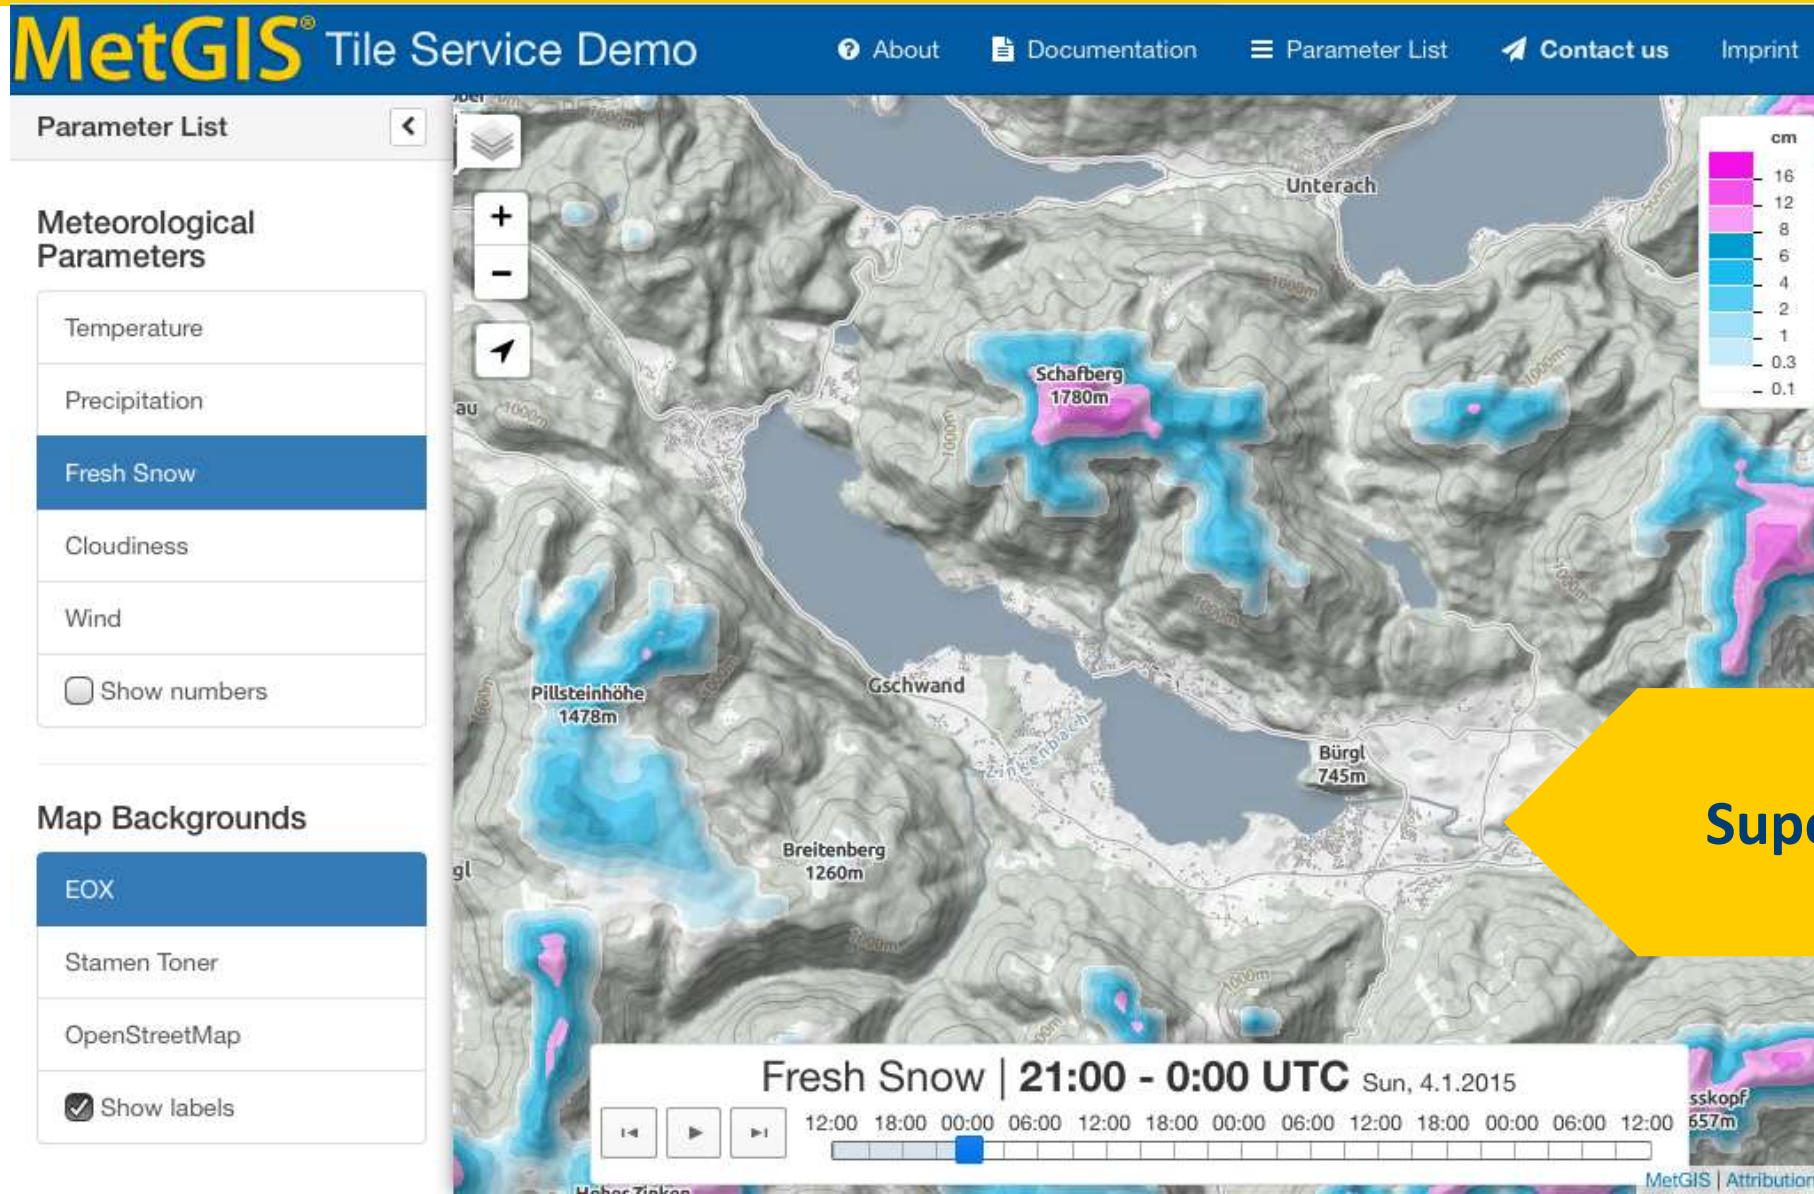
MetGIS® Tile Service Demo

About Documentation Parameter List Contact us Imprint

Parameter List

Meteorological Parameters

Temperature

Precipitation

Fresh Snow

Cloudiness

Wind

Show numbers

Map Backgrounds

EOX

Stamen Toner

OpenStreetMap

Show labels

+
−

cm
16
12
8
6
4
2
1
0.3
0.1

Unterach

Schafberg 1780m

Pillsteinhöhe 1478m

Gschwand

Zinkenbach

Bürgl 745m

Breitenberg 1260m

Supe

sskopf 657m

Fresh Snow | 21:00 - 0:00 UTC Sun, 4.1.2015

12:00 18:00 00:00 06:00 12:00 18:00 00:00 06:00 12:00 18:00 00:00 06:00 12:00

MetGIS | Attribution